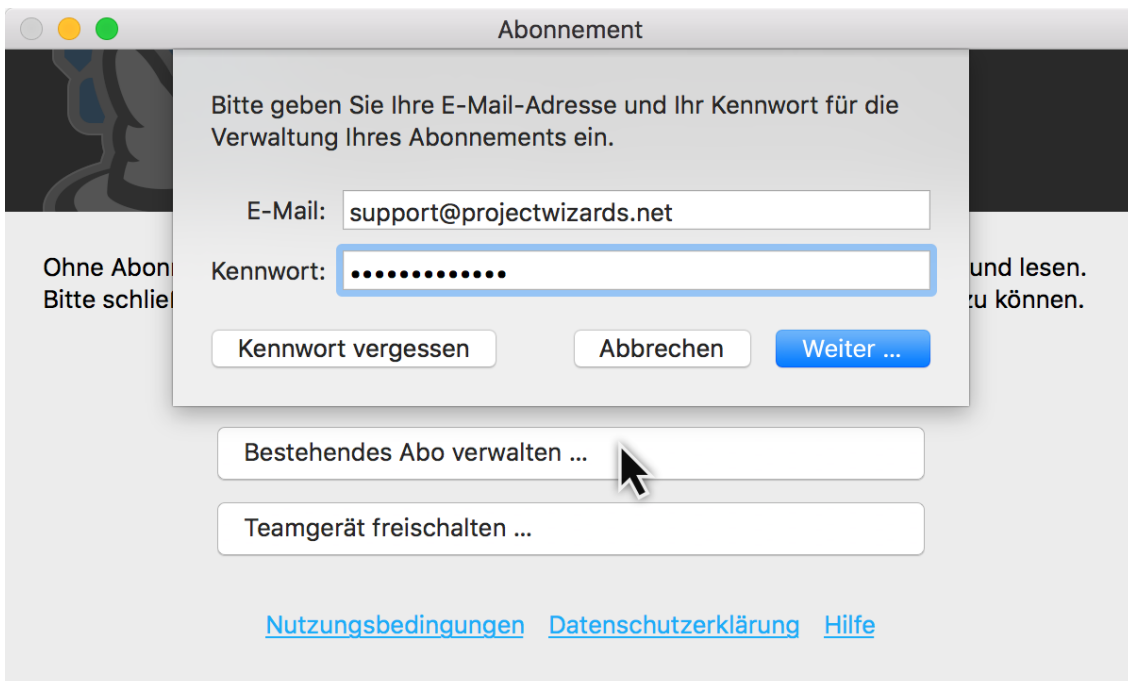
Abonnement

Bitte geben Sie Ihre E-Mail-Adresse und Ihr Kennwort für die Verwaltung Ihres Abonnements ein.

E-Mail: support@projectwizards.net

Kennwort: •••••••••••••

Kennwort vergessen

Abbrechen

Weiter ...

Ohne Abon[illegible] und lesen.
Bitte schlie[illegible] zu können.

Bestehendes Abo verwalten ...

Teamgerät freischalten ...

Nutzungsbedingungen Datenschutzerklärung Hilfe